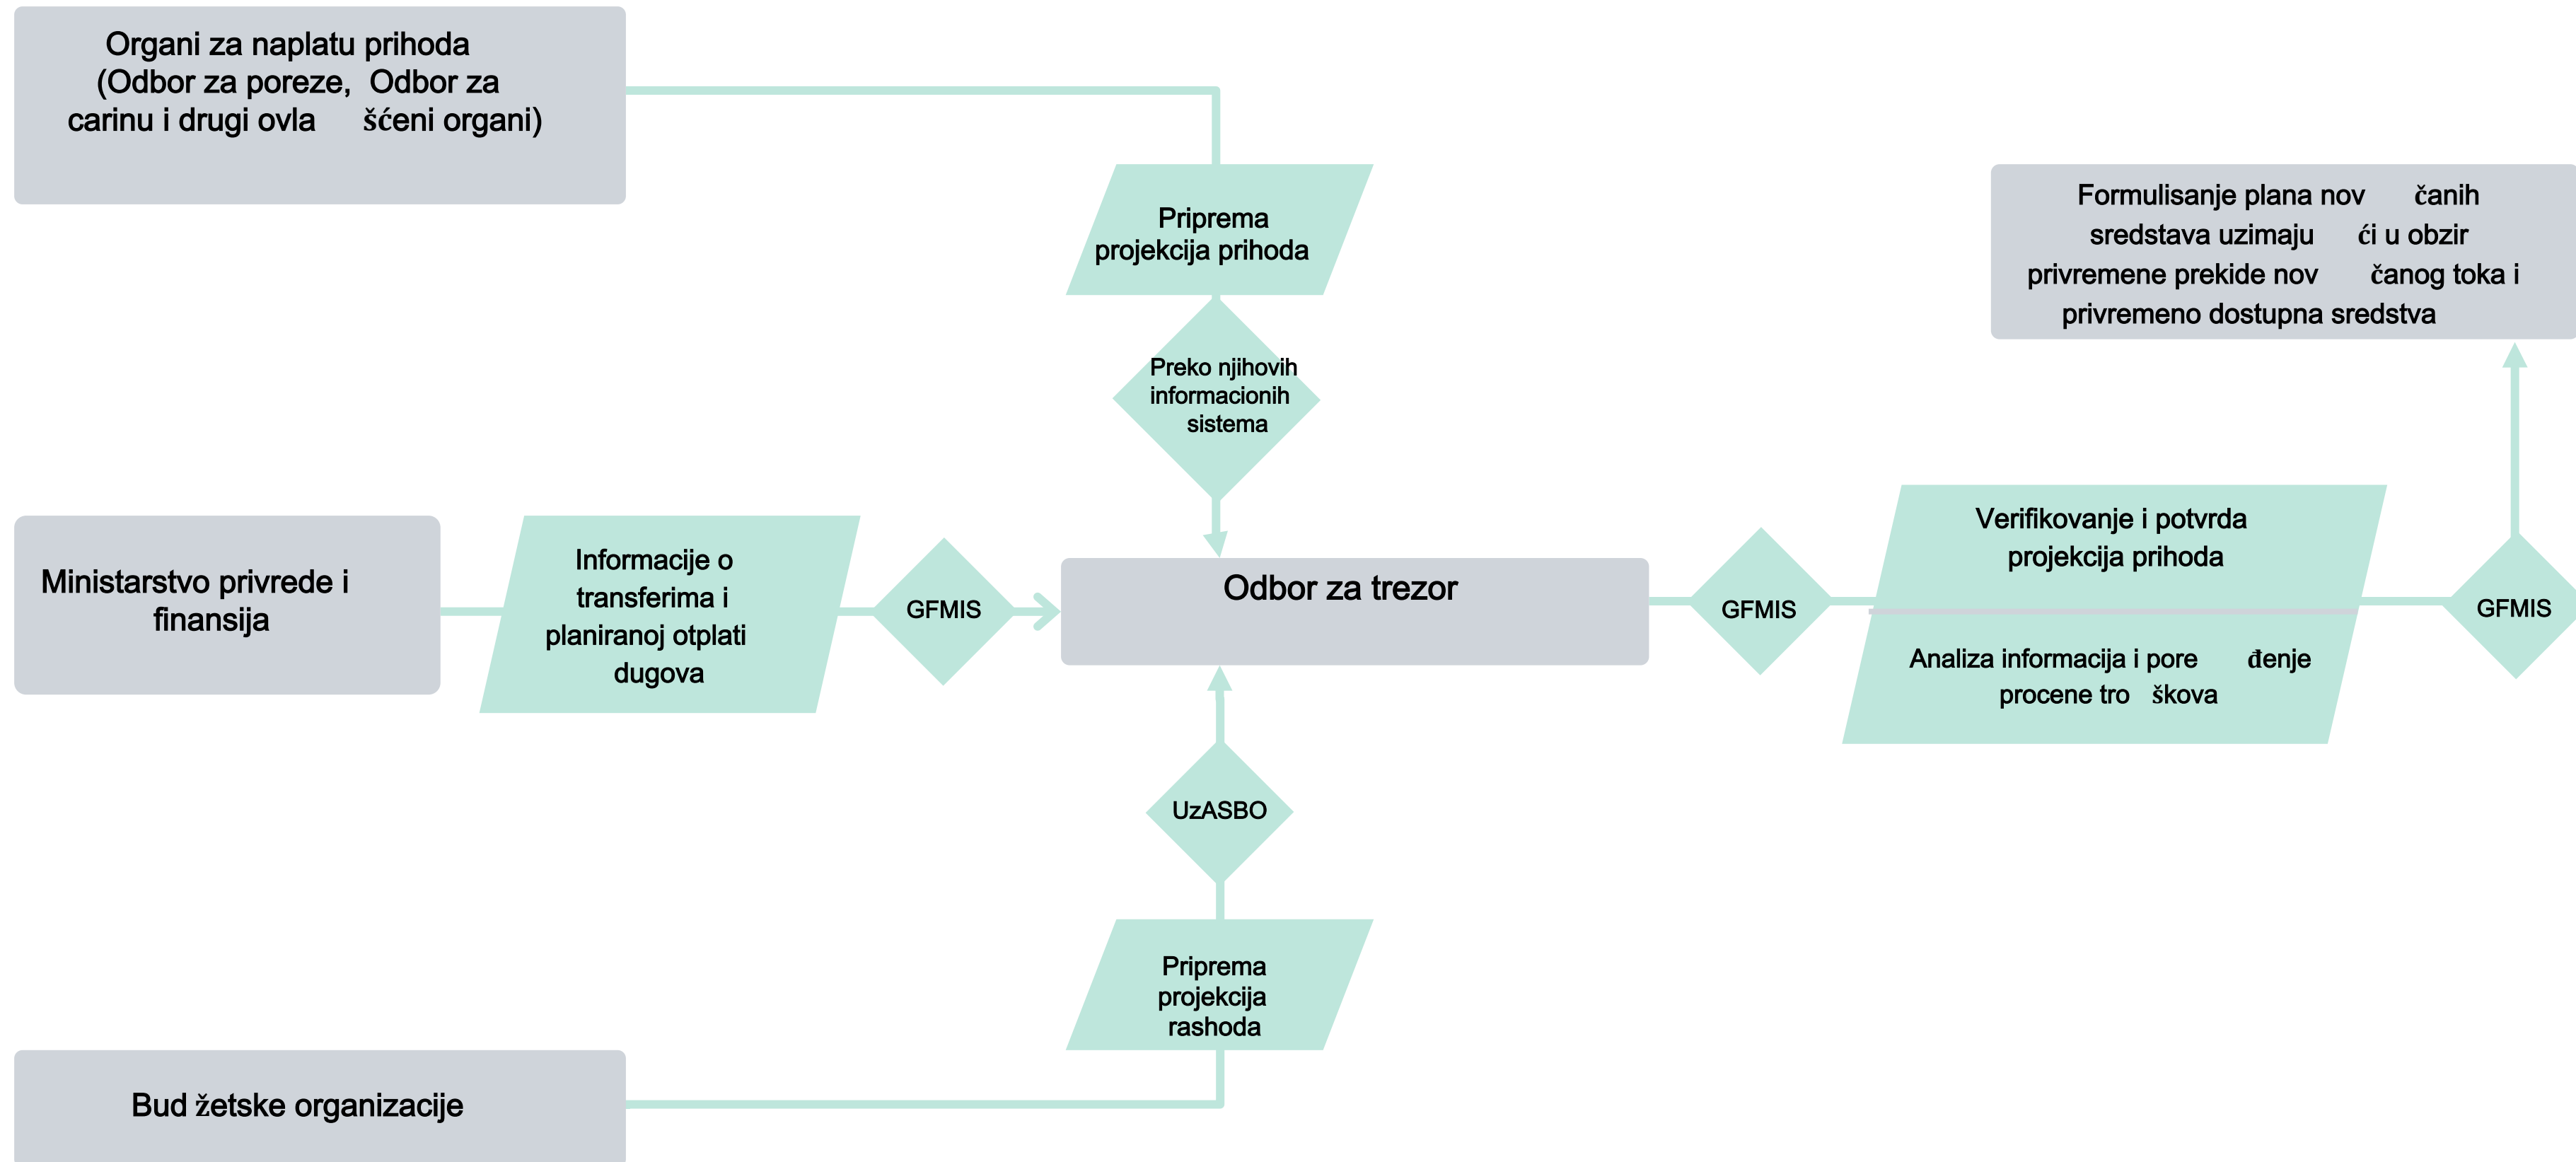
Organi za naplatu prihoda (Odbor za poreze, Odbor za carinu i drugi ovla šćeni organi)

Priprema projekcija prihoda

Formulisanje plana nov čanih sredstava uzimaju ći u obzir privremene prekide nov čanog toka i privremeno dostupna sredstva

Preko njihovih informacionih sistema

Ministarstvo privrede i finansija

Informacije o transferima i planiranoj otplati dugova

GFMIS

Odbor za trezor

GFMIS

Verifikovanje i potvrda projekcija prihoda

Analiza informacija i pore đenje procene tro škova

GFMIS

UzASBO

Priprema projekcija rashoda

Bud žetske organizacije